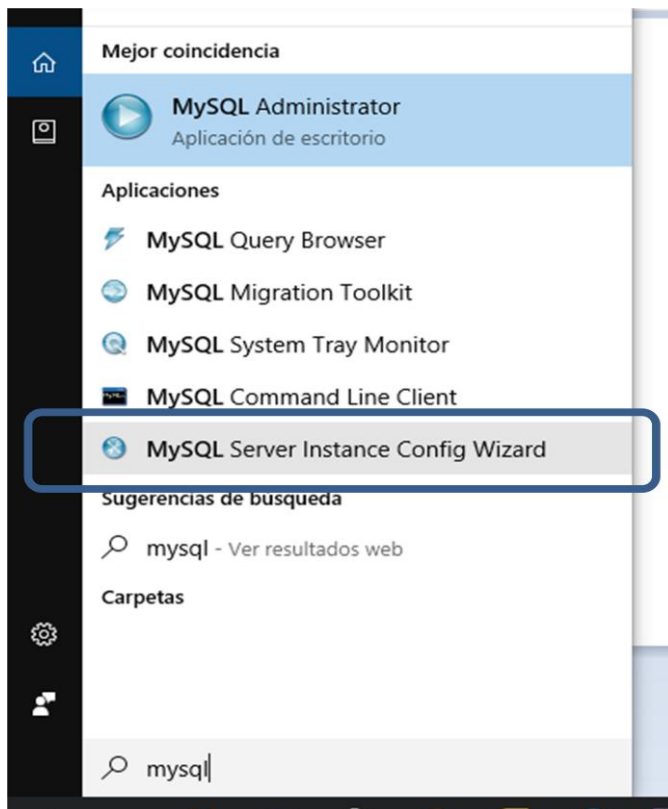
Mejor coincidencia

MySQL Administrator
Aplicación de escritorio

Aplicaciones

MySQL Query Browser

MySQL Migration Toolkit

MySQL System Tray Monitor

MySQL Command Line Client

MySQL Server Instance Config Wizard

Sugerencias de busqueda

mysql - Ver resultados web

Carpetas

mysql